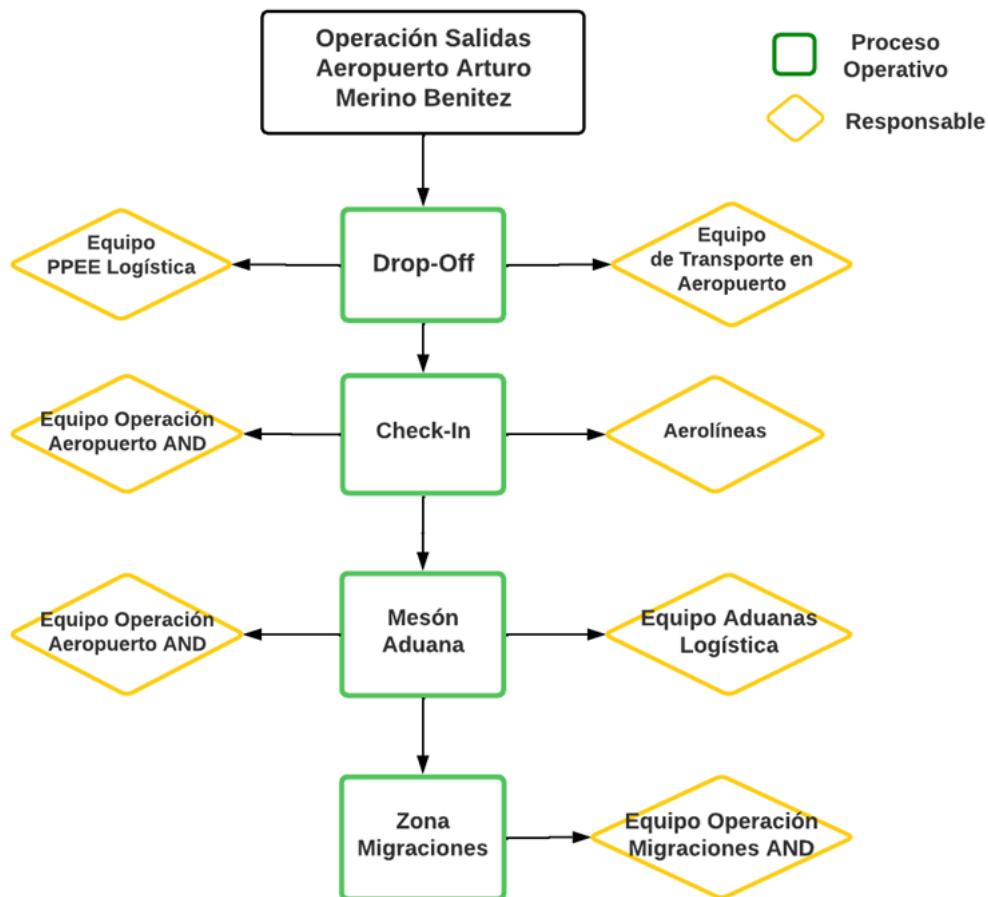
Operación Salidas Aeropuerto Arturo Merino Benitez

Proceso Operativo

Responsable

Equipo PPEE Logística

Drop-Off

Equipo de Transporte en Aeropuerto

Equipo Operación Aeropuerto AND

Check-In

Aerolíneas

Equipo Operación Aeropuerto AND

Mesón Aduana

Equipo Aduanas Logística

Zona Migraciones

Equipo Operación Migraciones AND